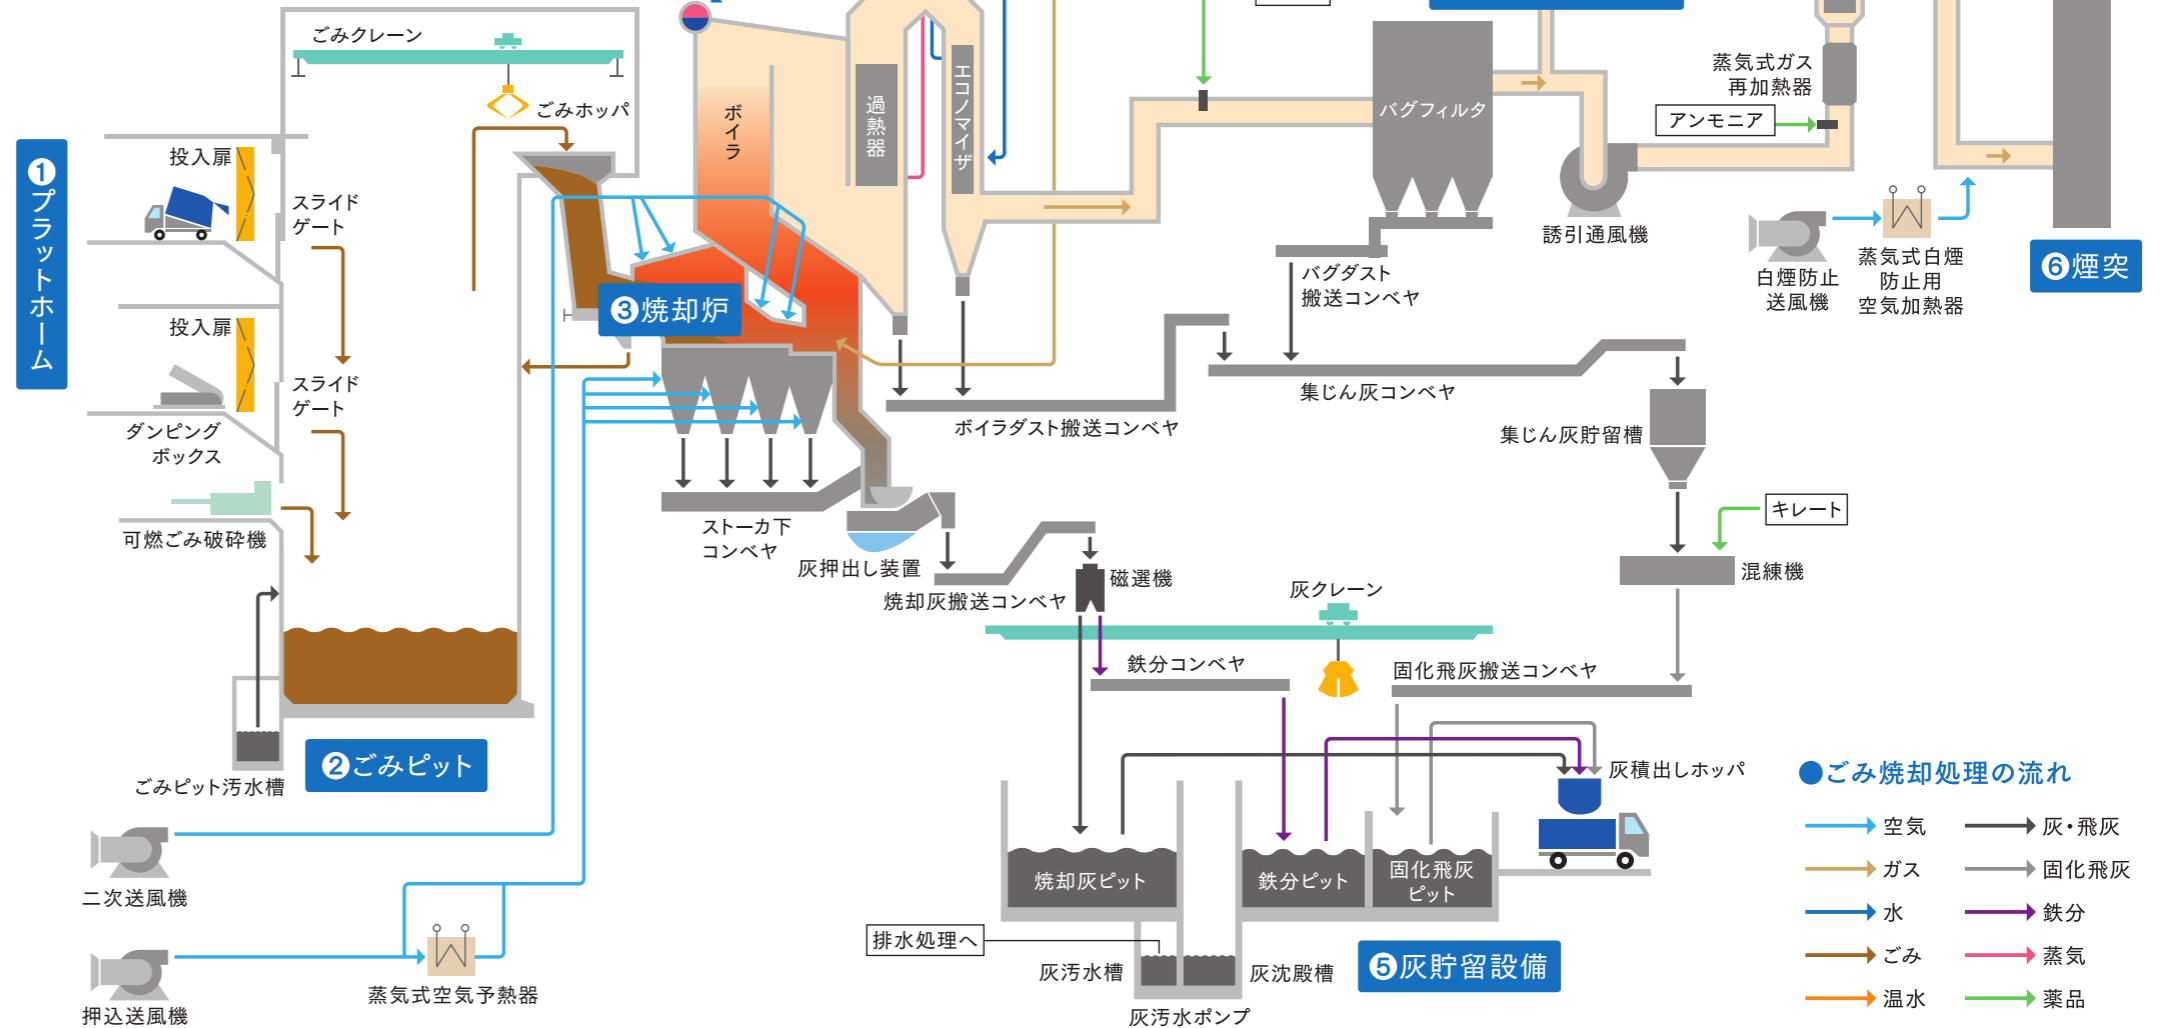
ごみクレーン
ごみホッパ
①プラットホーム
投入扉
スライドゲート
投入扉
スライドゲート
ダンピングボックス
可燃ごみ破砕機
ごみピット汚水槽
②ごみピット
二次送風機
押込送風機
蒸気式空気予熱器
ボイラ
過熱器
エコノマイザ
③焼却炉
ストーカ下コンベヤ
灰押出し装置
焼却灰搬送コンベヤ
ボイラダスト搬送コンベヤ
バグフィルタ
誘引通風機
バグダスト搬送コンベヤ
集じん灰コンベヤ
蒸気式ガス再加熱器
アンモニア
白煙防止送風機
蒸気式白煙防止用空気加熱器
⑥煙突
集じん灰貯留槽
キレート
混練機
磁選機
灰クレーン
鉄分コンベヤ
固化飛灰搬送コンベヤ
灰積出しホッパ
焼却灰ピット
鉄分ピット
固化飛灰ピット
排水処理へ
灰汚水槽
灰沈殿槽
灰汚水ポンプ
⑤灰貯留設備
●ごみ焼却処理の流れ
空気
ガス
水
ごみ
温水
灰・飛灰
固化飛灰
鉄分
蒸気
薬品